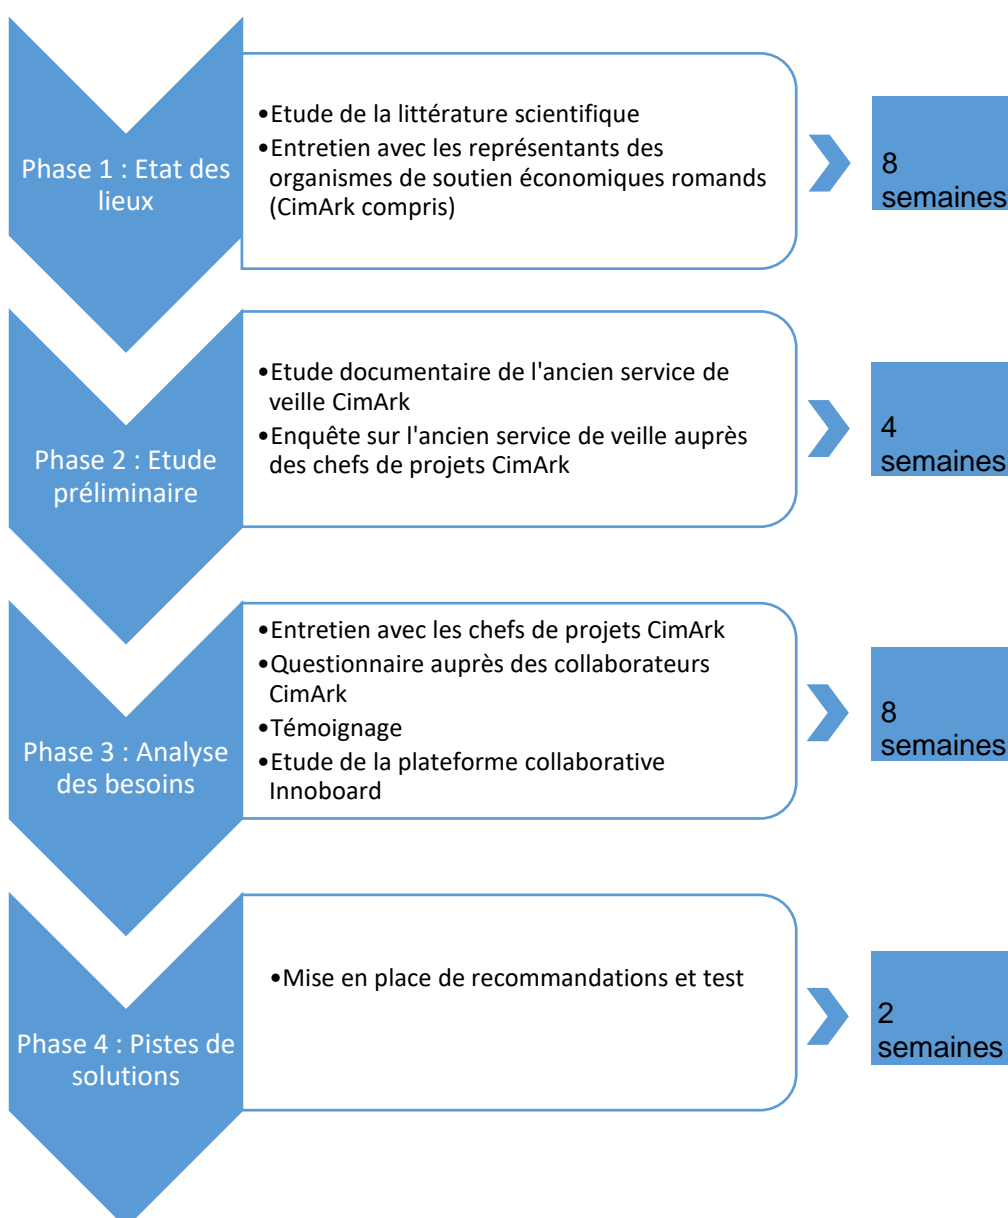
Phase 1 : Etat des lieux

•Etude de la littérature scientifique
•Entretien avec les représentants des organismes de soutien économiques romands (CimArk compris)

8 semaines

Phase 2 : Etude préliminaire

•Etude documentaire de l'ancien service de veille CimArk
•Enquête sur l'ancien service de veille auprès des chefs de projets CimArk

4 semaines

Phase 3 : Analyse des besoins

•Entretien avec les chefs de projets CimArk
•Questionnaire auprès des collaborateurs CimArk
•Témoignage
•Etude de la plateforme collaborative Innoboard

8 semaines

Phase 4 : Pistes de solutions

•Mise en place de recommandations et test

2 semaines